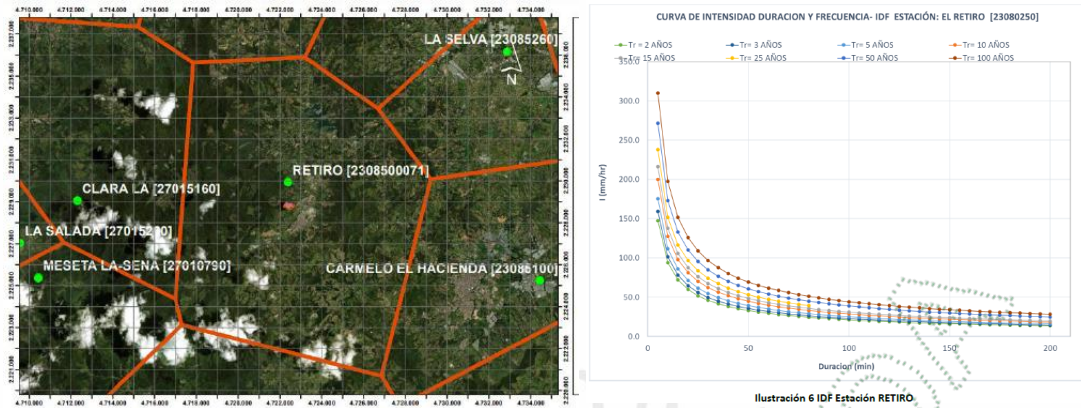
LA SELVA [23085260]

N

RETIRO [2308500071]

CLARA LA [27015160]

LA SALADA [27015200]

MESETA LA-SENA [27010790]

CARMELO EL HACIENDA [23086100]

4.710.000 4.712.000 4.714.000 4.716.000 4.718.000 4.720.000 4.722.000 4.724.000 4.726.000 4.728.000 4.730.000 4.732.000 4.734.000 4.736.000

CURVA DE INTENSIDAD DURACION Y FRECUENCIA- IDF ESTACIÓN: EL RETIRO [23080250]

Tr= 2 AÑOS
Tr= 3 AÑOS
Tr= 5 AÑOS
Tr= 10 AÑOS
Tr= 15 AÑOS
Tr= 25 AÑOS
Tr= 50 AÑOS
Tr= 100 AÑOS

I (mm/hr)

350.0
300.0
250.0
200.0
150.0
100.0
50.0
0.0

0 50 100 150 200

Duracion (min)

Ilustración 6 IDF Estación RETIRO